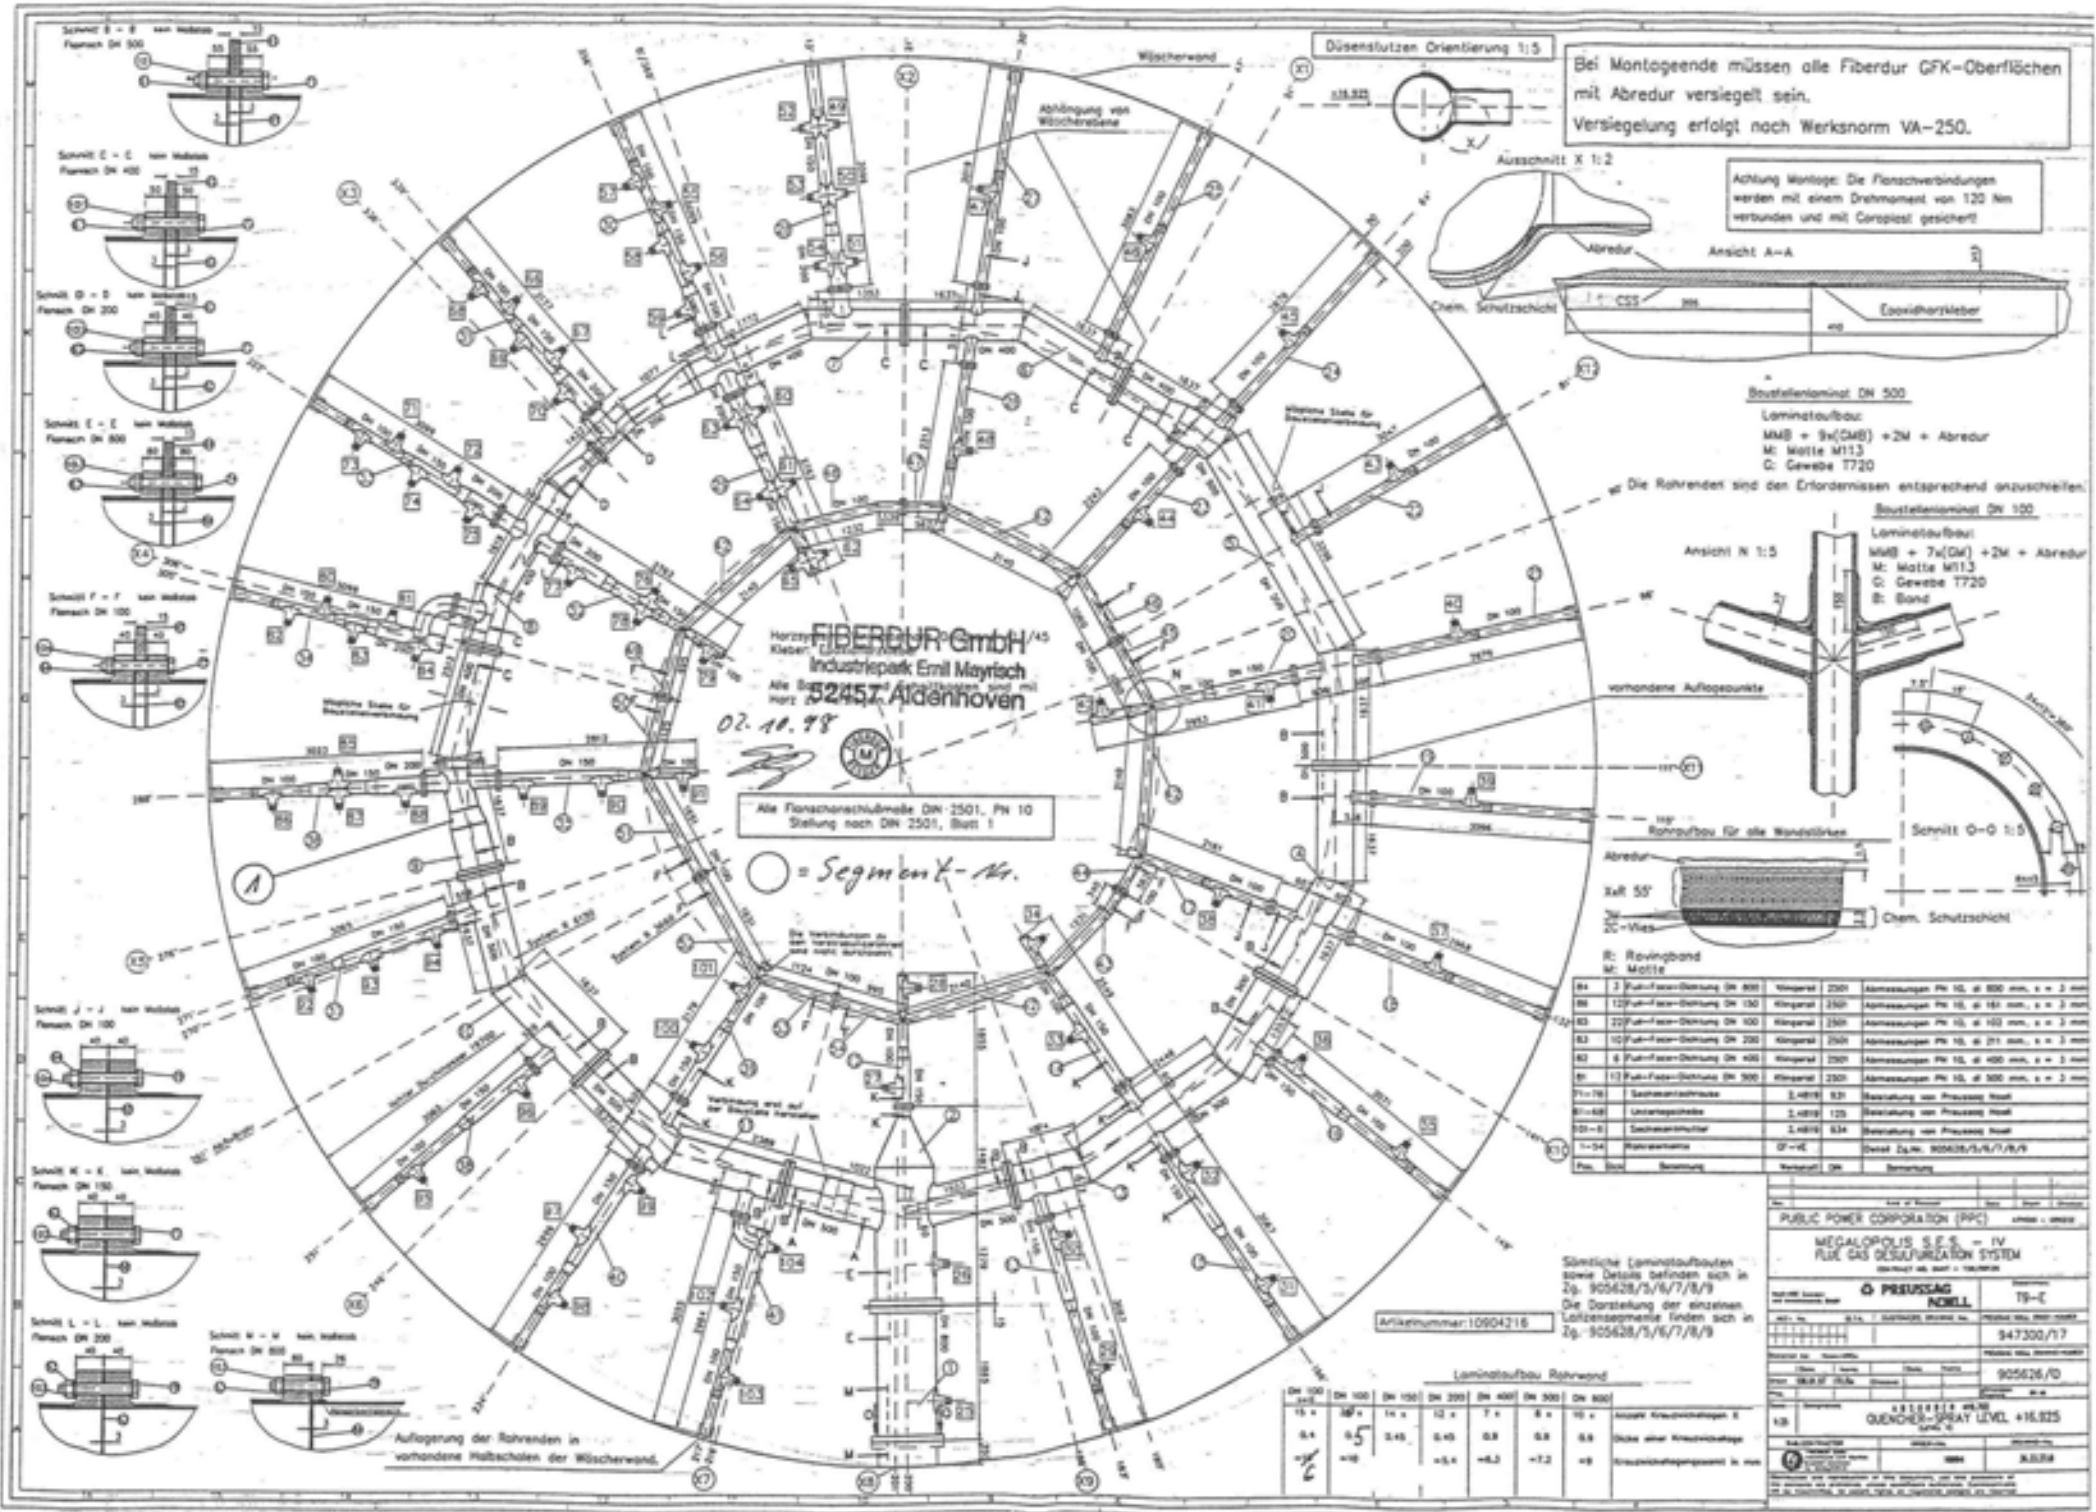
Düsenstutzen Orientierung 1:5

Bei Montageende müssen alle Fiberdur GFK-Oberflächen mit Abredur versiegelt sein.
Versiegelung erfolgt nach Werksnorm VA-250.

Ausschnitt X 1:2

Achtung Montage: Die Flanschverbindungen werden mit einem Drehmoment von 120 Nm verbunden und mit Coroplast gesichert

Abredur
Ansicht A-A
Chem. Schutzschicht
CSS
Epoxidharzkleber

Baustellenlaminat DN 500
Laminataufbau:
MMB + 9x(GMB) +2M + Abredur
M: Matte M113
G: Gewebe T720

Die Rohrenden sind den Erfordernissen entsprechend anzuschleifen.

Baustellenlaminat DN 100
Laminataufbau:
MMB + 7x(GM) +2M + Abredur
M: Matte M113
G: Gewebe T720
B: Band

Ansicht N 1:5

vorhandene Auflagepunkte

Rohraufbau für alle Wandstärken
Abredur
XaR 55°
2C-Vlies
Chem. Schutzschicht
Schnitt O-O 1:5

R: Rovingband
M: Matte

Wäscherwand
Abhängung von Wäscherebene

Schnitt B - B kein Maßstab Flansch DN 500
Schnitt C - C kein Maßstab Flansch DN 400
Schnitt D - D kein Maßstab Flansch DN 200
Schnitt E - E kein Maßstab Flansch DN 800
Schnitt F - F kein Maßstab Flansch DN 100
Schnitt J - J kein Maßstab Flansch DN 100
Schnitt K - K kein Maßstab Flansch DN 150
Schnitt L - L kein Maßstab Flansch DN 200
Schnitt M - M kein Maßstab Flansch DN 800

FIBERDUR GmbH
Industriepark Emil Mayrisch
52457 Aldenhoven

02.10.98

Alle Flanschanschlußmaße DIN 2501, PN 10
Stellung nach DIN 2501, Blatt 1

○ = Segment-Nr.

Auflagerung der Rohrenden in vorhandene Halbschalen der Wäscherwand.

Artikelnummer:10904216

Sämtliche Laminataufbauten sowie Details befinden sich in Zg. 905628/5/6/7/8/9
Die Darstellung der einzelnen Lanzensegmente finden sich in Zg. 905628/5/6/7/8/9

Laminataufbau Rohrwand

| DN 100 | DN 100 | DN 150 | DN 200 | DN 400 | DN 500 | DN 800 | |
|---|---|---|---|---|---|---|---|
| 15 x | 10 x | 14 x | 12 x | 7 x | 8 x | 10 x | Anzahl Kreuzwickellagen X |
| 0.4 | 0.5 | 0.45 | 0.45 | 0.8 | 0.8 | 0.8 | Dicke einer Kreuzwickellage |
| 6 | +10 | | +5.4 | +6.3 | +7.2 | +8 | Kreuzwickellagengesamt in mm |

PUBLIC POWER CORPORATION (PPC)
MEGALOPOLIS S.E.S. - IV
FLUE GAS DESULFURIZATION SYSTEM
PREUSSAG NOELL
T9-E
947300/17
905626/0
QUENCHER-SPRAY LEVEL +16.825